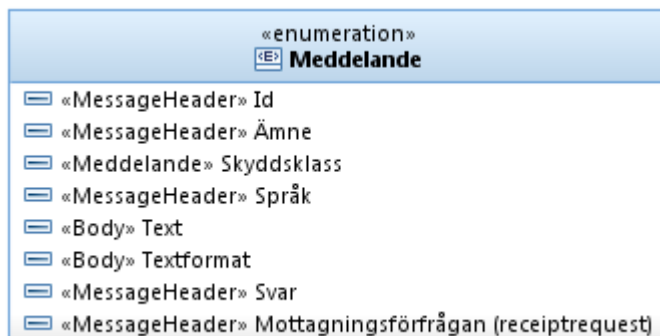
«enumeration»
Meddelande

«MessageHeader» Id
«MessageHeader» Ämne
«Meddelande» Skyddsklass
«MessageHeader» Språk
«Body» Text
«Body» Textformat
«MessageHeader» Svar
«MessageHeader» Mottagningsförfrågan (receiptrequest)